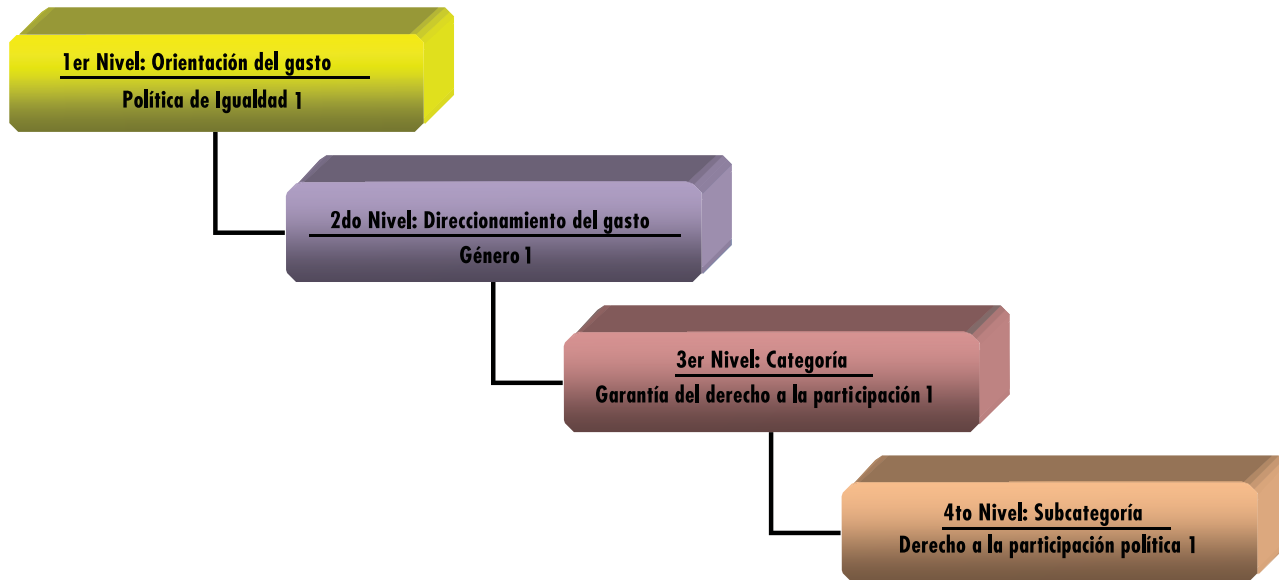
1er Nivel: Orientación del gasto
Política de Igualdad 1

2do Nivel: Direccionamiento del gasto
Género 1

3er Nivel: Categoría
Garantía del derecho a la participación 1

4to Nivel: Subcategoría
Derecho a la participación política 1